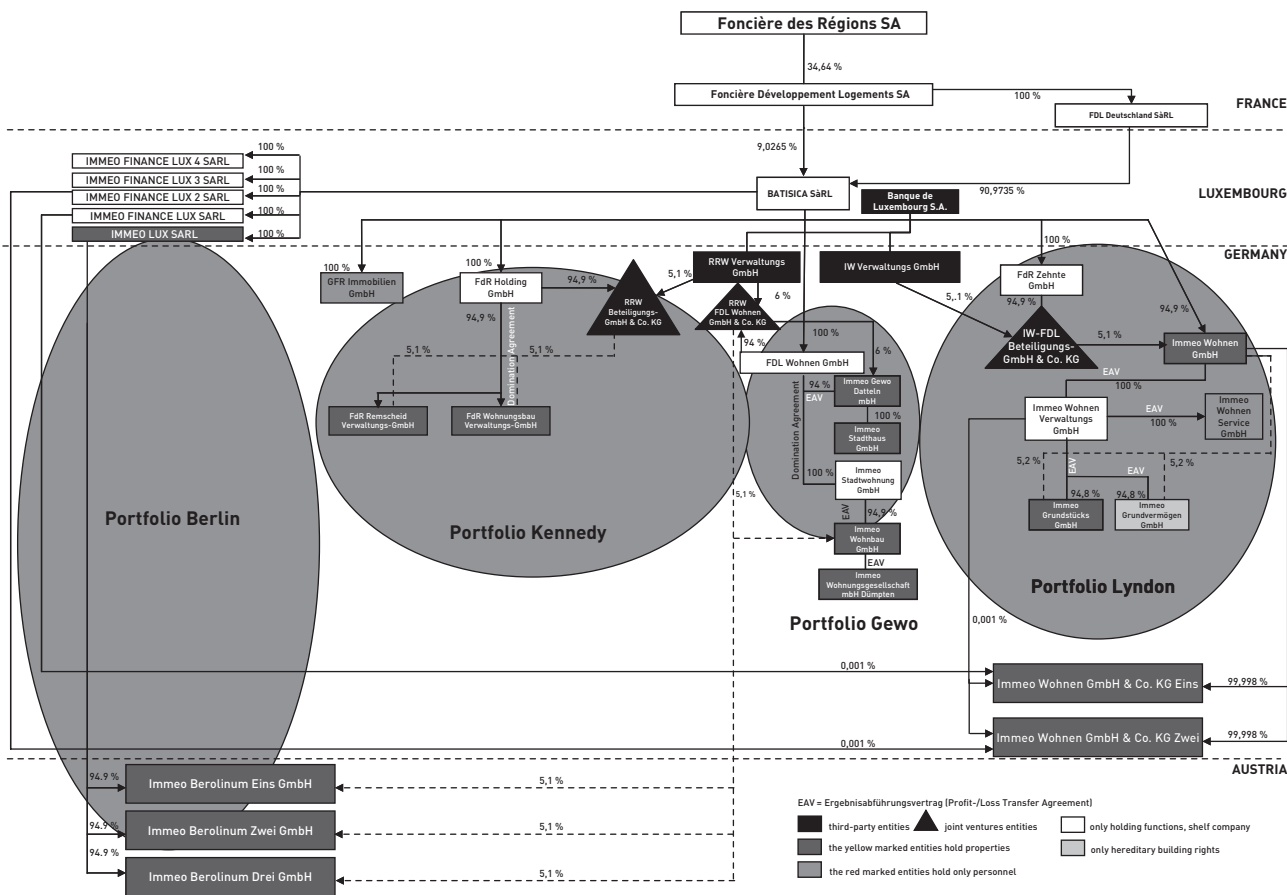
Foncière des Régions SA

34,64 %

Foncière Développement Logements SA

100 %

FRANCE

FDL Deutschland SàRL

9,0265 %

90,9735 %

100 %
IMMEO FINANCE LUX 4 SARL
100 %
IMMEO FINANCE LUX 3 SARL
100 %
IMMEO FINANCE LUX 2 SARL
100 %
IMMEO FINANCE LUX SARL
100 %
IMMEO LUX SARL

BATISICA SàRL

Banque de Luxembourg S.A.

LUXEMBOURG

GERMANY

100 %
GFR Immobilien GmbH

100 %
FdR Holding GmbH

94,9 %

RRW Beteiligungs-GmbH & Co. KG

5,1 %

RRW Verwaltungs GmbH

RRW FDL Wohnen GmbH & Co. KG

6 %

IW Verwaltungs GmbH

100 %
FdR Zehnte GmbH

94,9 %

5,.1 %

IW-FDL Beteiligungs-GmbH & Co. KG

5,1 %

94,9 %

Immeo Wohnen GmbH

94,9 %

Domination Agreement

5,1 %

5,1 %

FdR Remscheid Verwaltungs-GmbH

FdR Wohnungsbau Verwaltungs-GmbH

94 %

100 %

6 %

FDL Wohnen GmbH

94 %

EAV

Immeo Gewo Datteln mbH

100 %

Immeo Stadthaus GmbH

Domination Agreement

100 %

Immeo Stadtwohnung GmbH

5,1 %

EAV

94,9 %

Immeo Wohnbau GmbH

EAV

Immeo Wohnungsgesellschaft mbH Dümpten

EAV

100 %

Immeo Wohnen Verwaltungs GmbH

EAV

100 %

Immeo Wohnen Service GmbH

5,2 %

EAV

EAV

5,2 %

94,8 %

94,8 %

Immeo Grundstücks GmbH

Immeo Grundvermögen GmbH

Portfolio Berlin

Portfolio Kennedy

Portfolio Gewo

Portfolio Lyndon

0,001 %

0,001 %

Immeo Wohnen GmbH & Co. KG Eins

99,998 %

0,001 %

Immeo Wohnen GmbH & Co. KG Zwei

99,998 %

AUSTRIA

94.9 %
Immeo Berolinum Eins GmbH
5,1 %

94.9 %
Immeo Berolinum Zwei GmbH
5,1 %

94.9 %
Immeo Berolinum Drei GmbH
5,1 %

EAV = Ergebnisabführungsvertrag (Profit-/Loss Transfer Agreement)

third-party entities

joint ventures entities

only holding functions, shelf company

the yellow marked entities hold properties

only hereditary building rights

the red marked entities hold only personnel